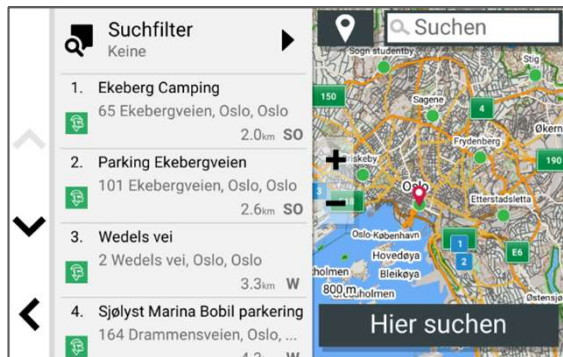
Suchfilter
Keine

1. Ekeberg Camping
65 Ekebergveien, Oslo, Oslo
2.0km SO

2. Parking Ekebergveien
101 Ekebergveien, Oslo, Oslo
2.6km SO

3. Wedels vei
2 Wedels vei, Oslo, Oslo
3.3km W

4. Sjølyst Marina Bobil parkering
164 Drammensveien, Oslo, ...
4.3km W

Suchen

Sogn studentby
Stig
150
Sagene
4
Økern
Frydenberg
190
skeby
Oslo
Etterstadsletta
Oslo-København
Hovedøya
E6
holmen
Bleikøya
800 m
holmen
Østensjø
1
2

Hier suchen